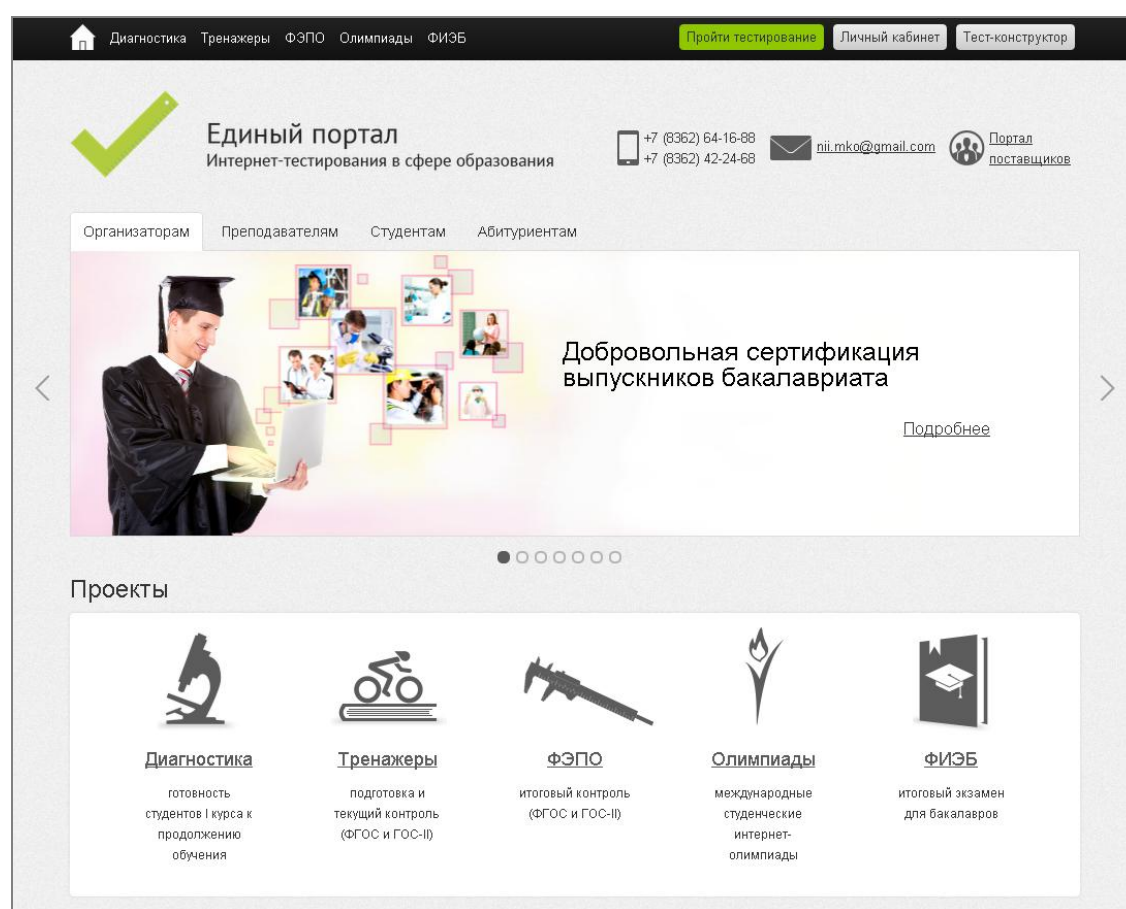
Диагностика Тренажеры ФЭПО Олимпиады ФИЭБ

Пройти тестирование Личный кабинет Тест-конструктор

Единый портал
Интернет-тестирования в сфере образования

+7 (8362) 64-16-88
+7 (8362) 42-24-68

nii.mko@gmail.com

Портал поставщиков

Организаторам Преподавателям Студентам Абитуриентам

Добровольная сертификация выпускников бакалавриата

Подробнее

Проекты

Диагностика
готовность студентов I курса к продолжению обучения

Тренажеры
подготовка и текущий контроль (ФГОС и ГОС-II)

ФЭПО
итоговый контроль (ФГОС и ГОС-II)

Олимпиады
международные студенческие интернет-олимпиады

ФИЭБ
итоговый экзамен для бакалавров